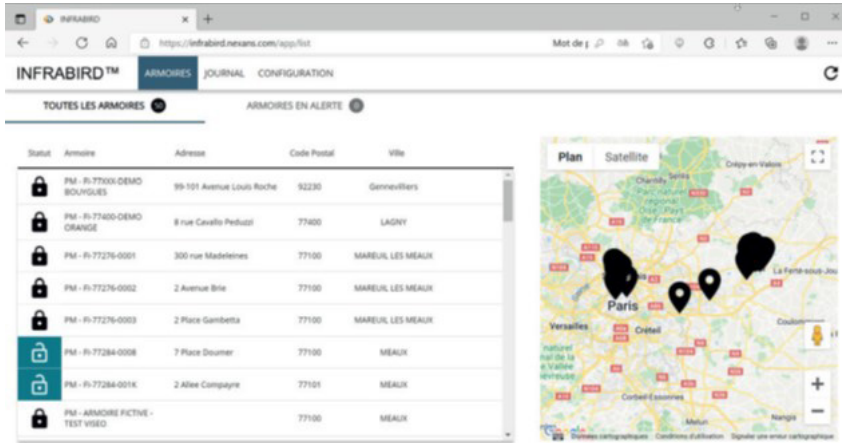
INFRABIRD

https://infrabird.nexans.com/app/list

Mot de p

INFRABIRD™ ARMOIRES JOURNAL CONFIGURATION

TOUTES LES ARMOIRES 50

ARMOIRES EN ALERTE 0

| Statut | Armoire | Adresse | Code Postal | Ville |
|---|---|---|---|---|
| | PM - FI-77XXX-DEMO BOUYGUES | 99-101 Avenue Louis Roche | 92230 | Gennevilliers |
| | PM - FI-77400-DEMO ORANGE | 8 rue Cavallo Peduzzi | 77400 | LAGNY |
| | PM - FI-77276-0001 | 300 rue Madeleines | 77100 | MAREUIL LES MEAUX |
| | PM - FI-77276-0002 | 2 Avenue Brie | 77100 | MAREUIL LES MEAUX |
| | PM - FI-77276-0003 | 2 Place Gambetta | 77100 | MAREUIL LES MEAUX |
| | PM - FI-77284-0008 | 7 Place Doumer | 77100 | MEAUX |
| | PM - FI-77284-001K | 2 Allee Compayre | 77101 | MEAUX |
| | PM - ARMOIRE FICTIVE - TEST VISEO | | 77100 | MEAUX |

Plan Satellite

Crépy-en-Valois

Chantilly

Senlis

Parc naturel régional Oise - Pays de France

Paris

Versailles

Créteil

La Ferté-sous-Jouarre

Coulommiers

Corbeil-Essonnes

Melun

Nangis

Google

Données cartographiques Conditions d'utilisation Signaler une erreur cartographique